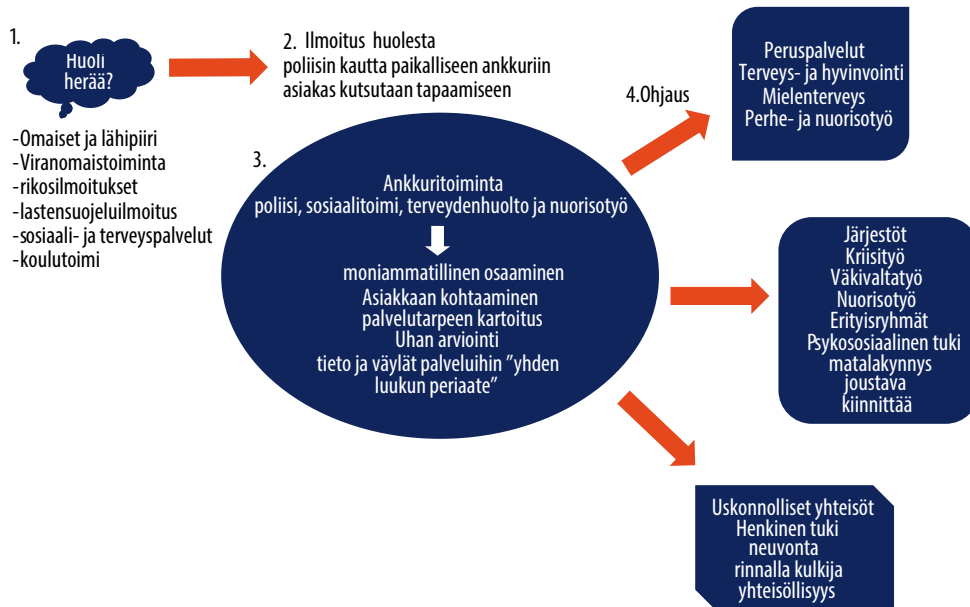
1.

Huoli herää?

2. Ilmoitus huolesta
poliisin kautta paikalliseen ankkuriin
asiakas kutsutaan tapaamiseen

-Omaiset ja lähipiiri
-Viranomaistoiminta
-rikosilmoitukset
-lastensuojeluilmoitus
-sosiaali- ja terveyspalvelut
-koulutoimi

3.

Ankkuritoiminta
poliisi, sosiaalitoimi, terveydenhuolto ja nuorisotyö

moniammatillinen osaaminen
Asiakkaan kohtaaminen
palvelutarpeen kartoitus
Uhan arviointi
tieto ja väylät palveluihin ”yhden luukun periaate”

4.Ohjaus

Peruspalvelut
Terveys- ja hyvinvointi
Mielenterveys
Perhe- ja nuorisotyö

Järjestöt
Kriisityö
Väkivaltatyö
Nuorisotyö
Erityisryhmät
Psykososiaalinen tuki
matalakynnys
joustava
kiinnittää

Uskonnolliset yhteisöt
Henkinen tuki
neuvonta
rinnalla kulkija
yhteisöllisyys